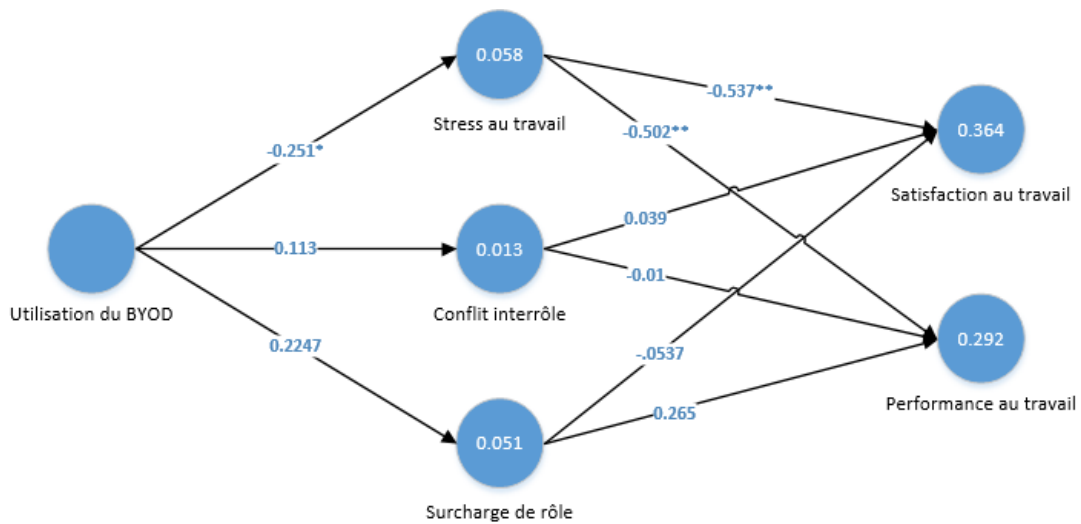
0.058

Stress au travail

-0.537**

-0.502**

0.364

Satisfaction au travail

-0.251*

-0.113

0.013

0.039

Utilisation du BYOD

Conflit interrôle

-0.01

0.2247

0.292

-.0537

Performance au travail

0.265

0.051

Surcharge de rôle